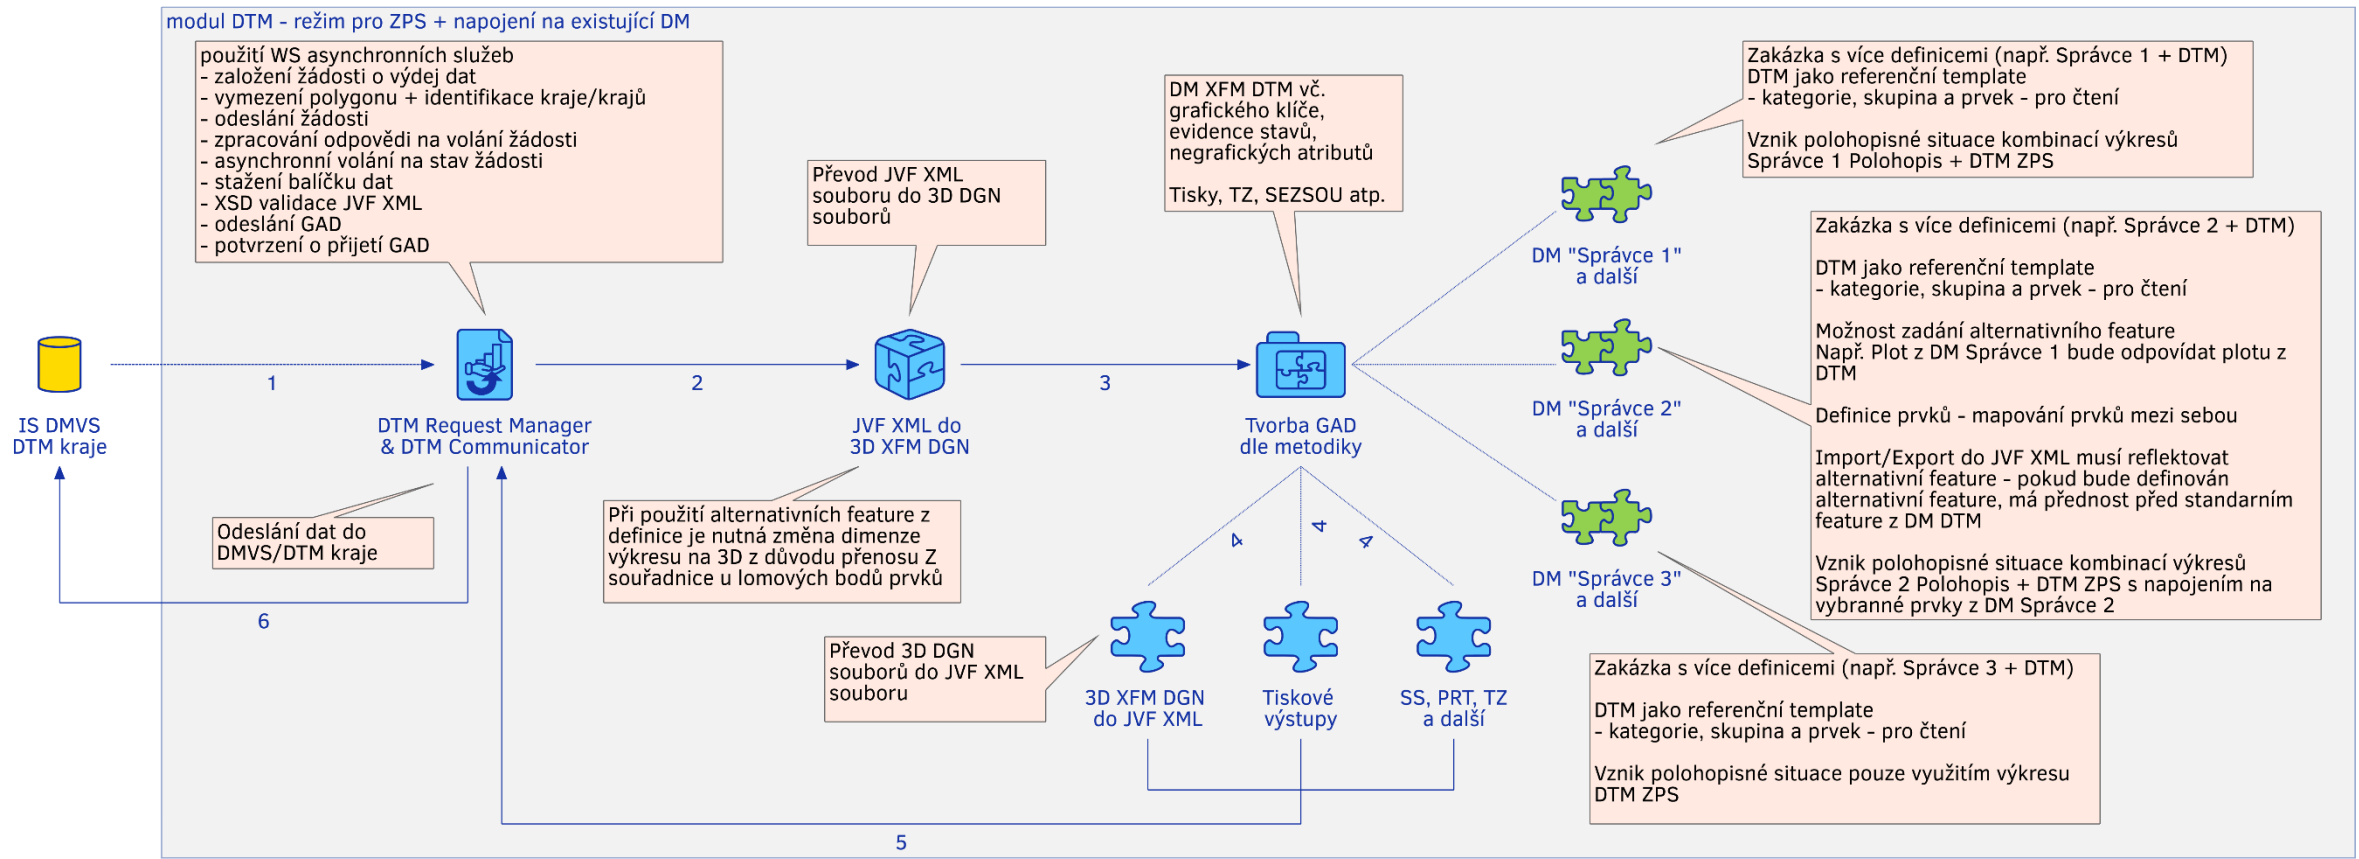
modul DTM - režim pro ZPS + napojení na existující DM

použití WS asynchronních služeb
- založení žádosti o výdej dat
- vymezení polygonu + identifikace kraje/krajů
- odeslání žádosti
- zpracování odpovědi na volání žádosti
- asynchronní volání na stav žádosti
- stažení balíčku dat
- XSD validace JVF XML
- odeslání GAD
- potvrzení o přijetí GAD

Převod JVF XML souboru do 3D DGN souborů

DM XFM DTM vč. grafického klíče, evidence stavů, negrafických atributů

Tisky, TZ, SEZSOU atp.

Zakázka s více definicemi (např. Správce 1 + DTM)
DTM jako referenční template
- kategorie, skupina a prvek - pro čtení

Vznik polohopisné situace kombinací výkresů Správce 1 Polohopis + DTM ZPS

Zakázka s více definicemi (např. Správce 2 + DTM)

DTM jako referenční template
- kategorie, skupina a prvek - pro čtení

Možnost zadání alternativního feature
Např. Plot z DM Správce 1 bude odpovídat plotu z DTM

Definice prvků - mapování prvků mezi sebou

Import/Export do JVF XML musí reflektovat alternativní feature - pokud bude definován alternativní feature, má přednost před standarním feature z DM DTM

Vznik polohopisné situace kombinací výkresů Správce 2 Polohopis + DTM ZPS s napojením na vybranné prvky z DM Správce 2

DM "Správce 1" a další

DM "Správce 2" a další

DM "Správce 3" a další

IS DMVS DTM kraje

1

DTM Request Manager & DTM Communicator

2

JVF XML do 3D XFM DGN

3

Tvorba GAD dle metodiky

Odeslání dat do DMVS/DTM kraje

Při použití alternativních feature z definice je nutná změna dimenze výkresu na 3D z důvodu přenosu Z souřadnice u lomových bodů prvků

4

4

4

6

Převod 3D DGN souborů do JVF XML souboru

3D XFM DGN do JVF XML

Tiskové výstupy

SS, PRT, TZ a další

Zakázka s více definicemi (např. Správce 3 + DTM)

DTM jako referenční template
- kategorie, skupina a prvek - pro čtení

Vznik polohopisné situace pouze využitím výkresu DTM ZPS

5